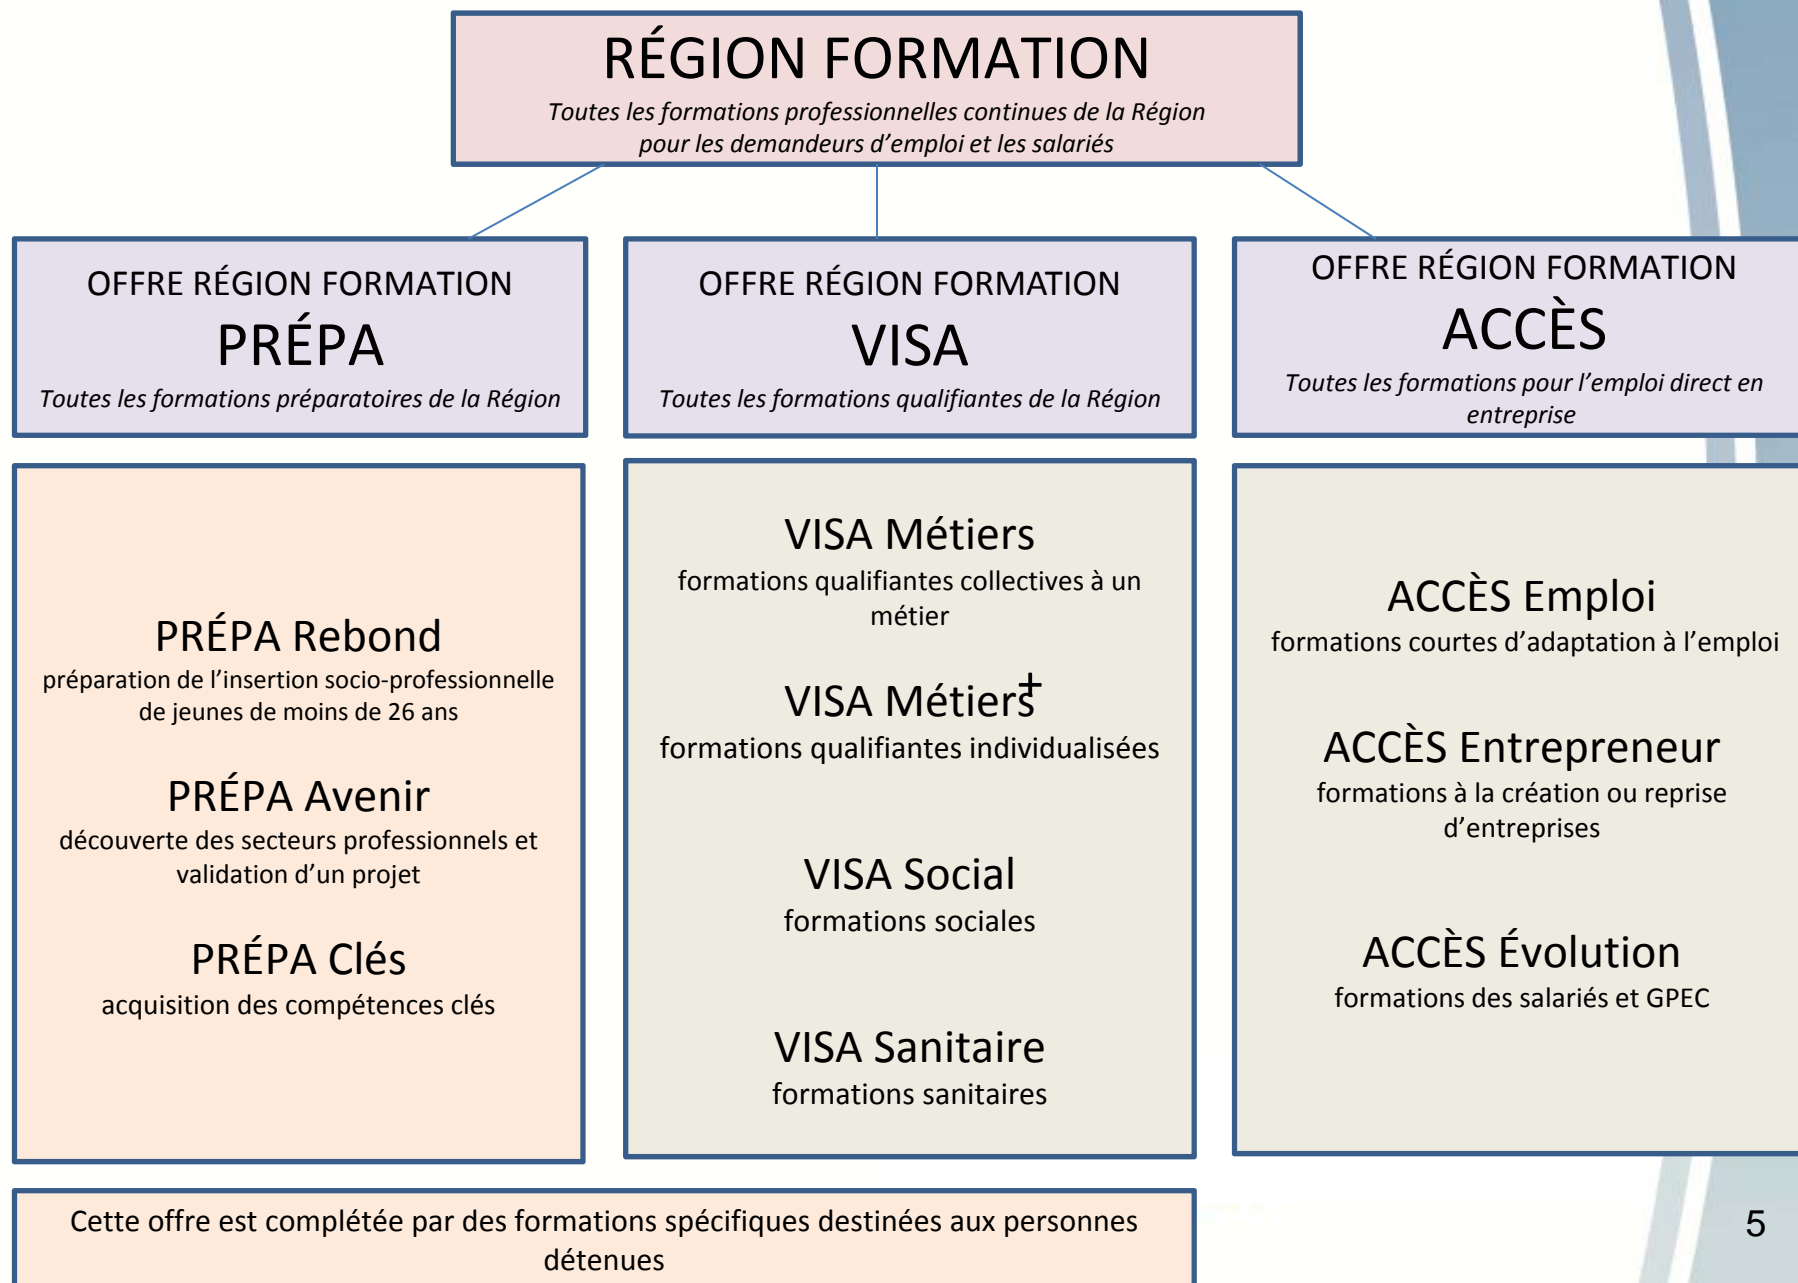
RÉGION FORMATION
*Toutes les formations professionnelles continues de la Région pour les demandeurs d'emploi et les salariés*

OFFRE RÉGION FORMATION
PRÉPA
*Toutes les formations préparatoires de la Région*

OFFRE RÉGION FORMATION
VISA
*Toutes les formations qualifiantes de la Région*

OFFRE RÉGION FORMATION
ACCÈS
*Toutes les formations pour l'emploi direct en entreprise*

PRÉPA Rebond
préparation de l'insertion socio-professionnelle de jeunes de moins de 26 ans

PRÉPA Avenir
découverte des secteurs professionnels et validation d'un projet

PRÉPA Clés
acquisition des compétences clés

VISA Métiers
formations qualifiantes collectives à un métier

VISA Métiers+
formations qualifiantes individualisées

VISA Social
formations sociales

VISA Sanitaire
formations sanitaires

ACCÈS Emploi
formations courtes d'adaptation à l'emploi

ACCÈS Entrepreneur
formations à la création ou reprise d'entreprises

ACCÈS Évolution
formations des salariés et GPEC

Cette offre est complétée par des formations spécifiques destinées aux personnes détenues

5